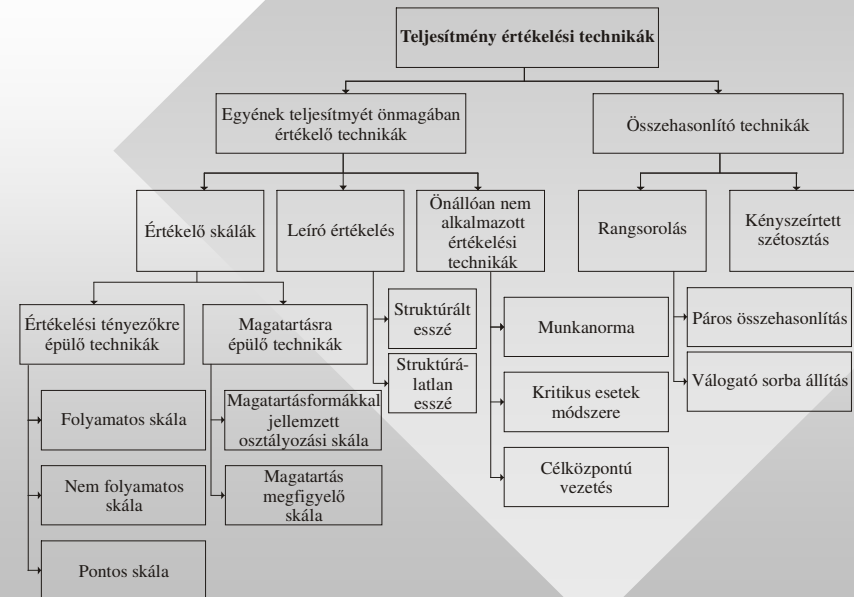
Teljesítmény értékelési technikák

Egyének teljesítmyét önmagában értékelő technikák

Összehasonlító technikák

Értékelő skálák

Leíró értékelés

Önállóan nem alkalmazott értékelési technikák

Rangsorolás

Kényszeírtett szétosztás

Értékelési tényezőkre épülő technikák

Magatartásra épülő technikák

Struktúrált esszé

Struktúrálatlan esszé

Munkanorma

Kritikus esetek módszere

Célközpontú vezetés

Páros összehasonlítás

Válogató sorba állítás

Folyamatos skála

Nem folyamatos skála

Pontos skála

Magatartásformákkal jellemzett osztályozási skála

Magatartás megfigyelő skála